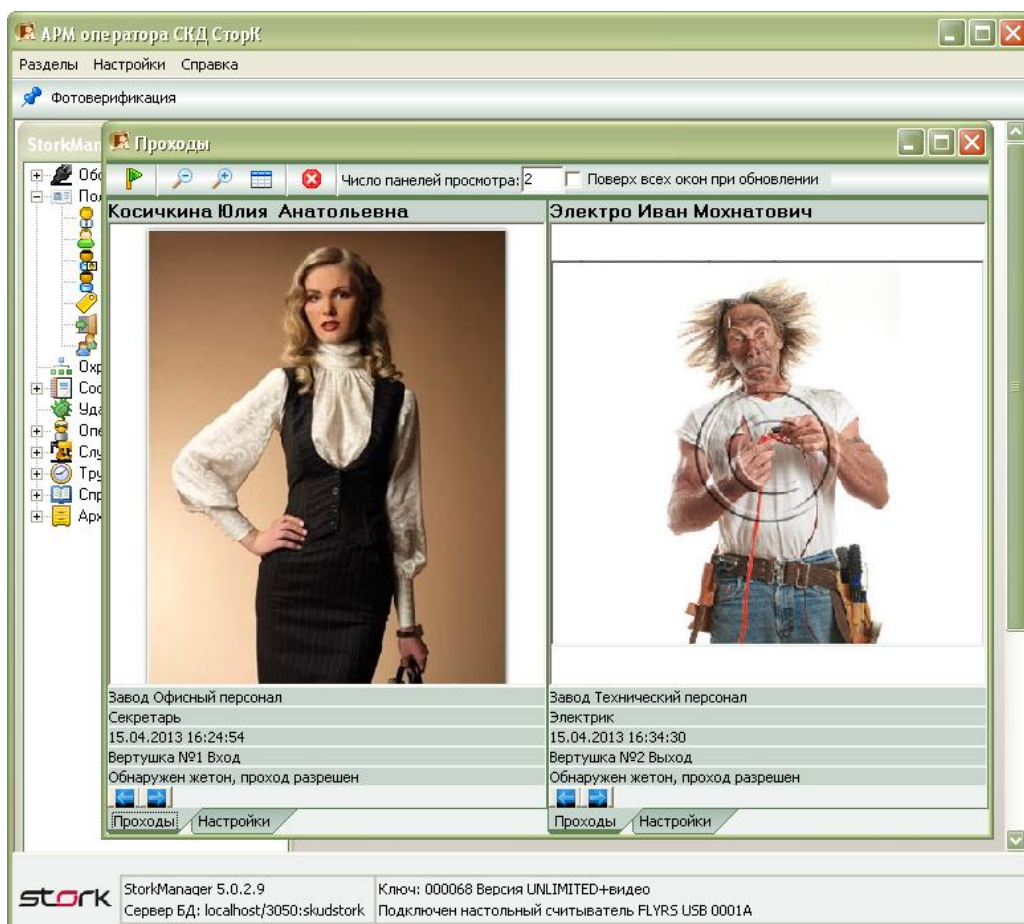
АРМ оператора СКД СторК

Разделы Настройки Справка

Фотоверификация

StorkMan

Проходы

Число панелей просмотра: 2

Поверх всех окон при обновлении

Об
По
Охр
Сос
Уда
Опе
Слу
Тру
Спр
Арх

Косичкина Юлия Анатольевна

Завод Офисный персонал
Секретарь
15.04.2013 16:24:54
Вертушка №1 Вход
Обнаружен жетон, проход разрешен

Проходы | Настройки

Электро Иван Мохнатович

Завод Технический персонал
Электрик
15.04.2013 16:34:30
Вертушка №2 Выход
Обнаружен жетон, проход разрешен

Проходы | Настройки

stork

StorkManager 5.0.2.9
Сервер БД: localhost/3050:skudstork

Ключ: 000068 Версия UNLIMITED+видео
Подключен настольный считыватель FLYRS USB 0001A